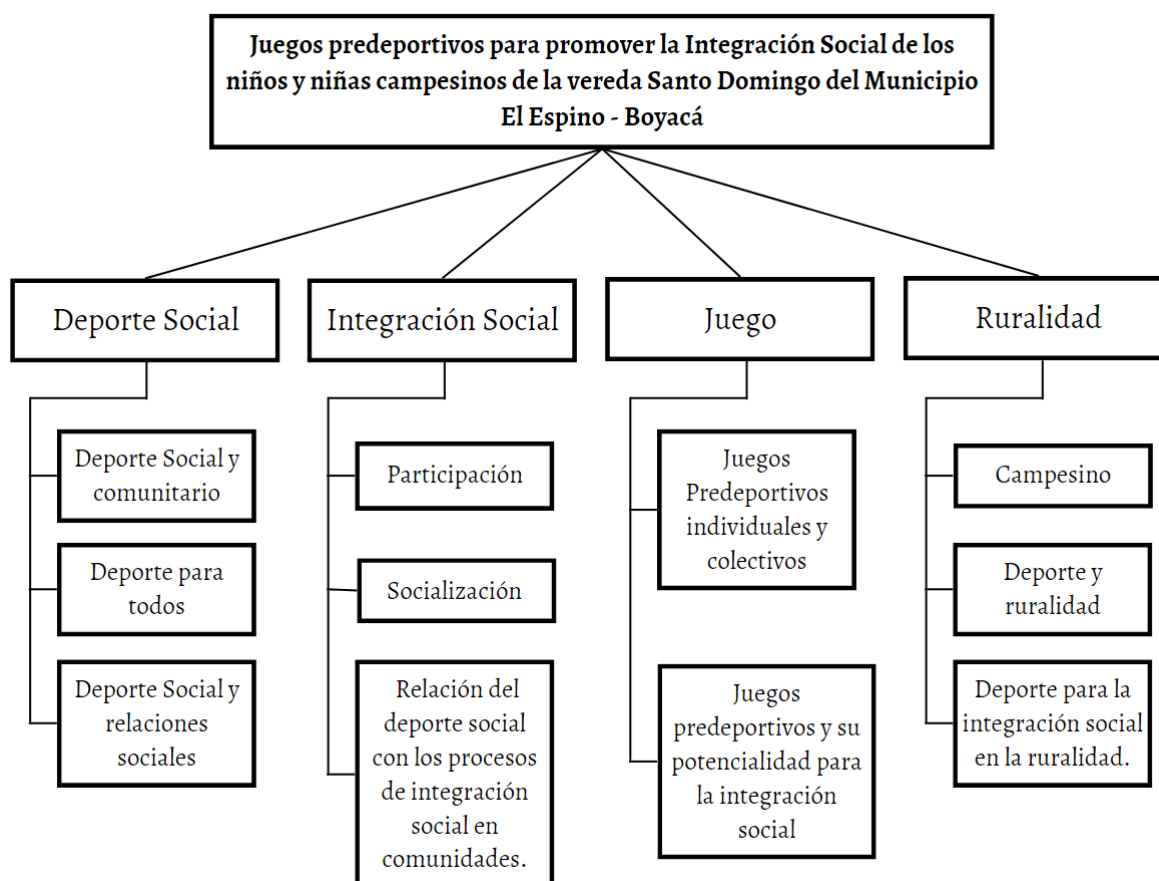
Juegos predeportivos para promover la Integración Social de los niños y niñas campesinos de la vereda Santo Domingo del Municipio El Espino - Boyacá

Deporte Social

Deporte Social y comunitario

Deporte para todos

Deporte Social y relaciones sociales

Integración Social

Participación

Socialización

Relación del deporte social con los procesos de integración social en comunidades.

Juego

Juegos Predeportivos individuales y colectivos

Juegos predeportivos y su potencialidad para la integración social

Ruralidad

Campesino

Deporte y ruralidad

Deporte para la integración social en la ruralidad.